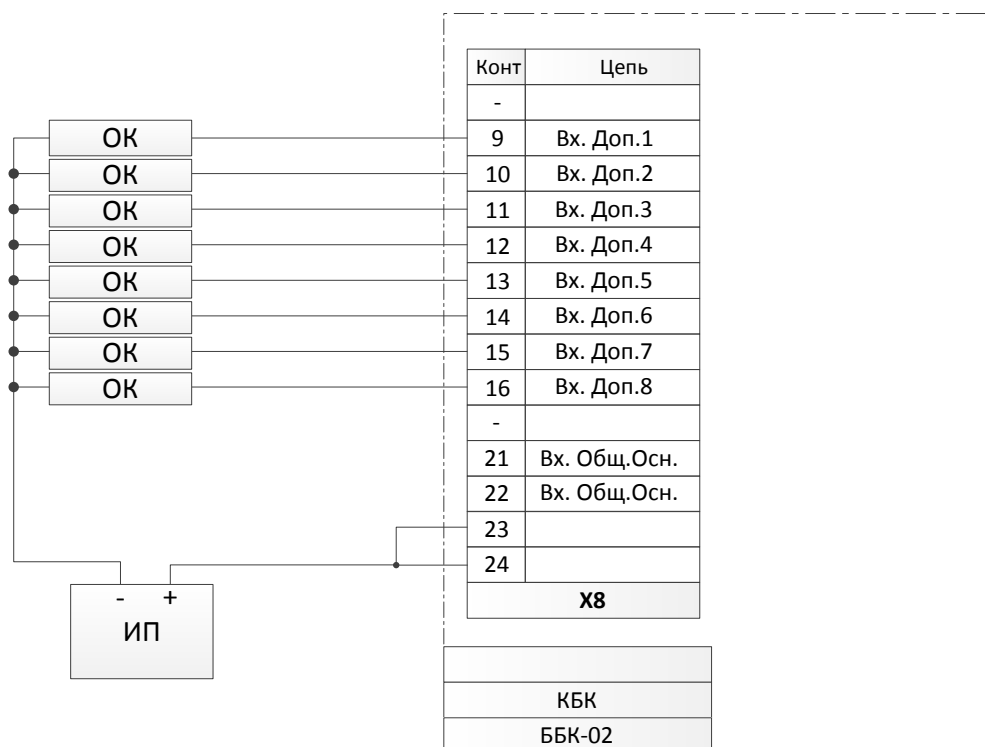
ОК
ОК
ОК
ОК
ОК
ОК
ОК
ОК

| Конт | Цепь |
|---|---|
| - | |
| 9 | Вх. Доп.1 |
| 10 | Вх. Доп.2 |
| 11 | Вх. Доп.3 |
| 12 | Вх. Доп.4 |
| 13 | Вх. Доп.5 |
| 14 | Вх. Доп.6 |
| 15 | Вх. Доп.7 |
| 16 | Вх. Доп.8 |
| - | |
| 21 | Вх. Общ.Осн. |
| 22 | Вх. Общ.Осн. |
| 23 | |
| 24 | |
| **X8** | |

- +
ИП

КБК
ББК-02